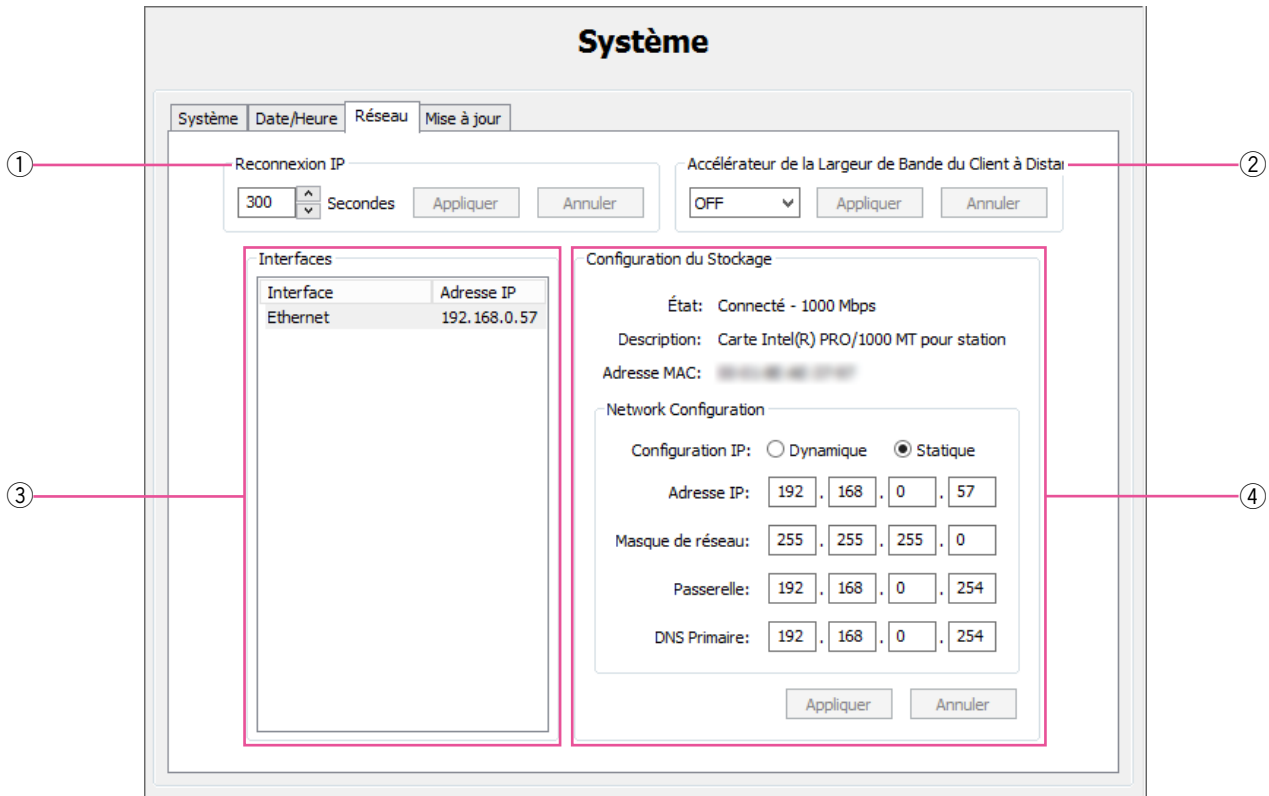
Système

Système | Date/Heure | Réseau | Mise à jour

①

Reconnexion IP

300 Secondes Appliquer Annuler

Accélérateur de la Largeur de Bande du Client à Distai

②

OFF Appliquer Annuler

③

Interfaces

| Interface | Adresse IP |
|---|---|
| Ethernet | 192.168.0.57 |

Configuration du Stockage

État: Connecté - 1000 Mbps

Description: Carte Intel(R) PRO/1000 MT pour station

Adresse MAC: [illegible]

④

Network Configuration

Configuration IP: Dynamique Statique

Adresse IP: 192 . 168 . 0 . 57

Masque de réseau: 255 . 255 . 255 . 0

Passerelle: 192 . 168 . 0 . 254

DNS Primaire: 192 . 168 . 0 . 254

Appliquer Annuler